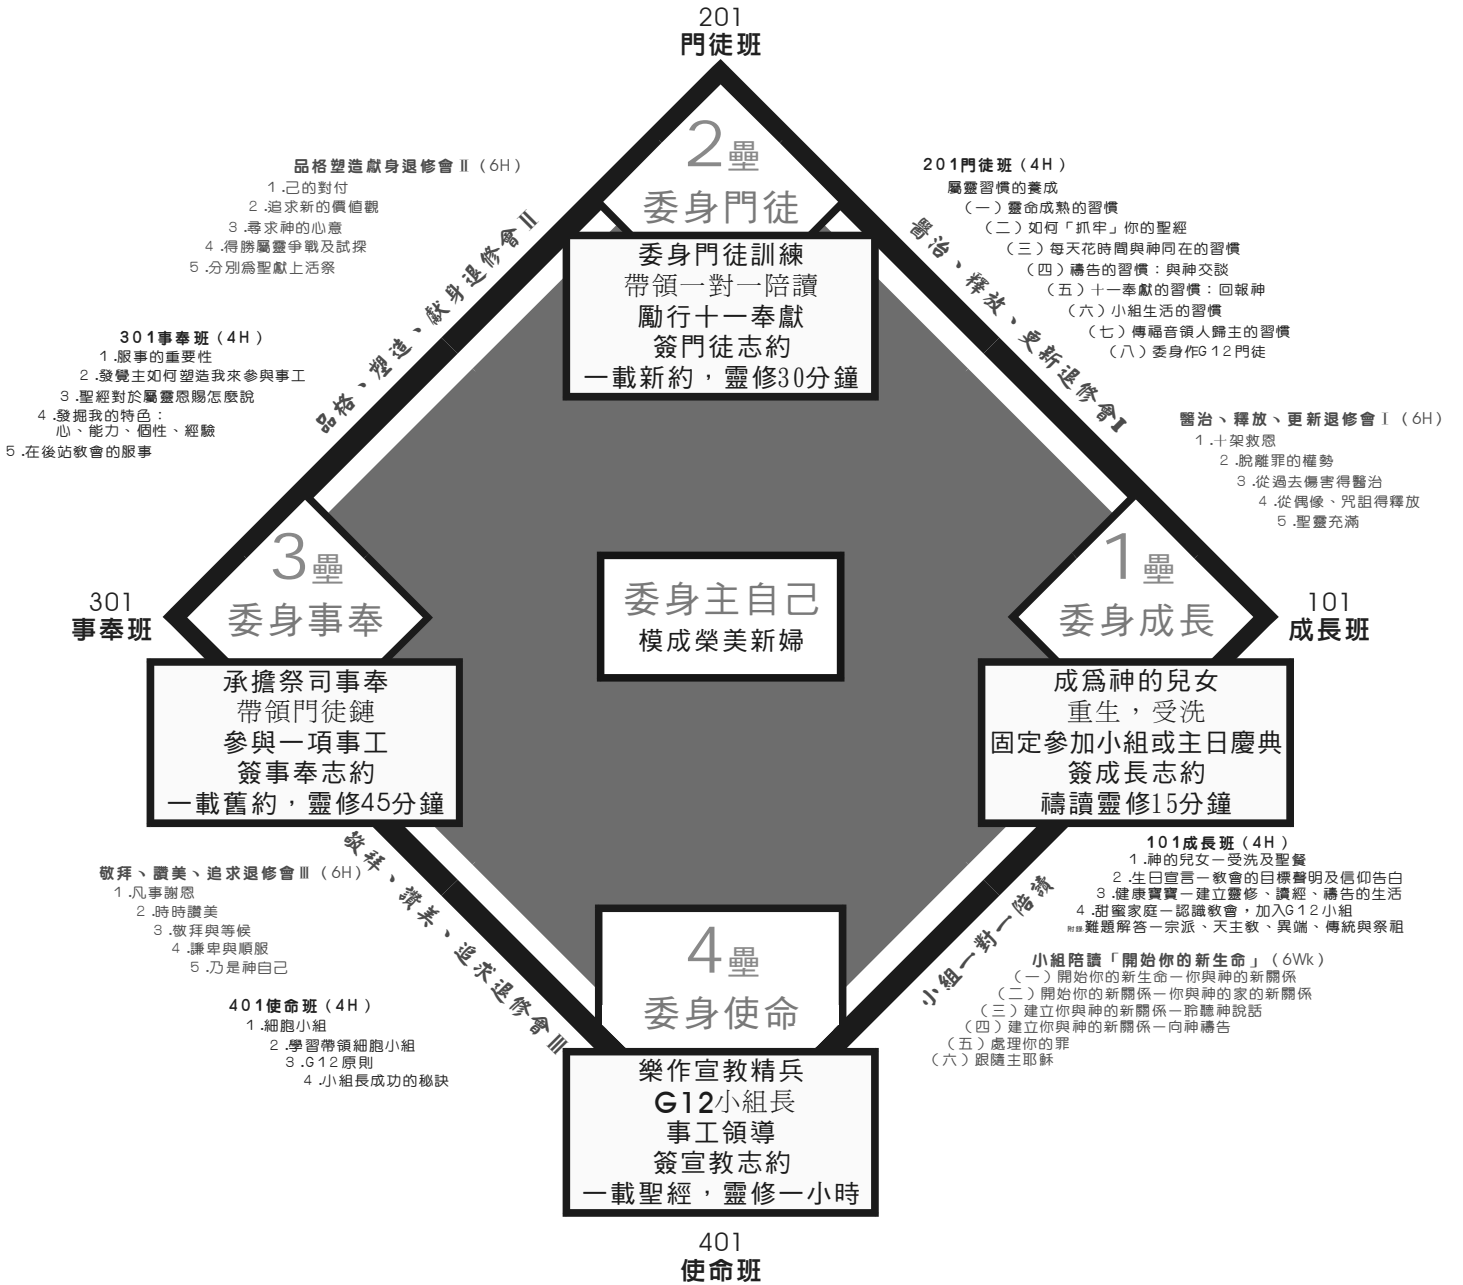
201
門徒班

2壘
委身門徒

委身門徒訓練
帶領一對一陪讀
勵行十一奉獻
簽門徒志約
一載新約，靈修30分鐘

品格塑造獻身退修會 II（6H）
1.己的對付
2.追求新的價值觀
3.尋求神的心意
4.得勝屬靈爭戰及試探
5.分別爲聖獻上活祭

品格、塑造、獻身退修會 II

201門徒班（4H）
屬靈習慣的養成
（一）靈命成熟的習慣
（二）如何「抓牢」你的聖經
（三）每天花時間與神同在的習慣
（四）禱告的習慣：與神交談
（五）十一奉獻的習慣：回報神
（六）小組生活的習慣
（七）傳福音領人歸主的習慣
（八）委身作G12門徒

醫治、釋放、更新退修會 I

301事奉班（4H）
1.服事的重要性
2.發覺主如何塑造我來參與事工
3.聖經對於屬靈恩賜怎麼說
4.發掘我的特色：
心、能力、個性、經驗
5.在後站教會的服事

醫治、釋放、更新退修會 I（6H）
1.十架救恩
2.脫離罪的權勢
3.從過去傷害得醫治
4.從偶像、咒詛得釋放
5.聖靈充滿

3壘
委身事奉

301
事奉班

委身主自己
模成榮美新婦

1壘
委身成長

101
成長班

承擔祭司事奉
帶領門徒鏈
參與一項事工
簽事奉志約
一載舊約，靈修45分鐘

成爲神的兒女
重生，受洗
固定參加小組或主日慶典
簽成長志約
禱讀靈修15分鐘

敬拜、讚美、追求退修會 III（6H）
1.凡事謝恩
2.時時讚美
3.敬拜與等候
4.謙卑與順服
5.乃是神自己

敬拜、讚美、追求退修會 III

101成長班（4H）
1.神的兒女一受洗及聖餐
2.生日宣言一教會的目標聲明及信仰告白
3.健康寶寶一建立靈修、讀經、禱告的生活
4.甜蜜家庭一認識教會，加入G12小組
附錄 難題解答一宗派、天主教、異端、傳統與祭祖

小組一對一陪讀

小組陪讀「開始你的新生命」（6Wk）
（一）開始你的新生命一你與神的新關係
（二）開始你的新關係一你與神的家的新關係
（三）建立你與神的新關係一聆聽神說話
（四）建立你與神的新關係一向神禱告
（五）處理你的罪
（六）跟隨主耶穌

4壘
委身使命

401使命班（4H）
1.細胞小組
2.學習帶領細胞小組
3.G12原則
4.小組長成功的秘訣

樂作宣教精兵
G12小組長
事工領導
簽宣教志約
一載聖經，靈修一小時

401
使命班